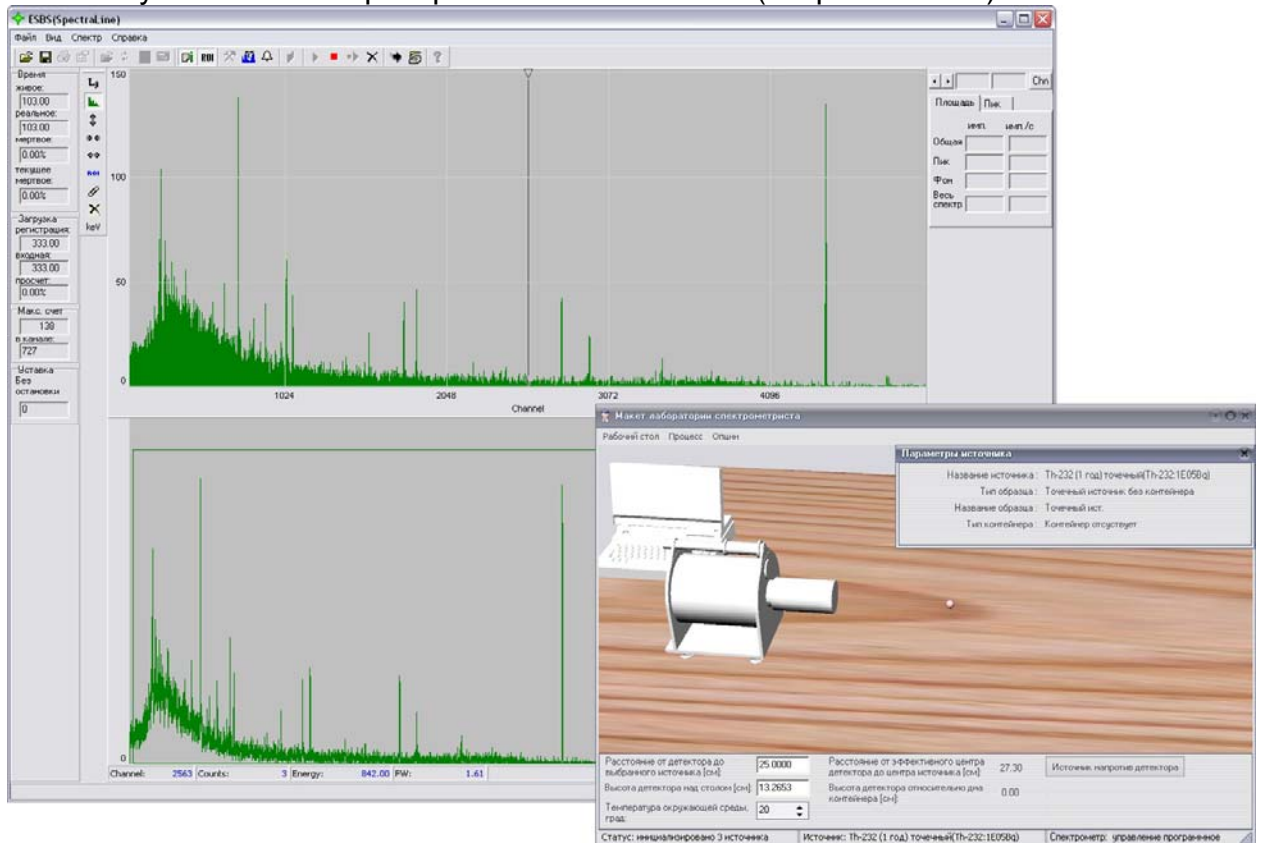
ESBS(SpectraLine)

Файл Вид Спектр Справка

Время
живое:
103.00
реальное:
103.00
мертвое:
0.00%
текущее мертвое:
0.00%

Загрузка
регистрация:
333.00
входная:
333.00
просчет:
0.00%

Макс. счет
138
в канале:
727

Уставка
Без остановки
0

keV

150
100
50
0
1024
2048
3072
4096
Channel

0

Channel: 2563 Counts: 3 Energy: 842.00 FW: 1.61

Chn
Площадь Пик
имп. имп./с
Общая
Пик
Фон
Весь спектр

Макет лаборатории спектрометриста
Рабочий стол Процесс Опции

Параметры источника
Название источника: Th-232 (1 год) точечный(Th-232:1E05Bq)
Тип образца: Точечный источник без контейнера
Название образца: Точечный ист.
Тип контейнера: Контейнер отсутсвует

Расстояние от детектора до выбранного источника [см]: 25.0000
Высота детектора над столом [см]: 13.2653
Температура окружающей среды, град: 20
Расстояние от эффективного центра детектора до центра источника [см]: 27.30
Высота детектора относительно дна контейнера [см]: 0.00
Источник напротив детектора

Статус: инициализировано 3 источника | Источник: Th-232 (1 год) точечный(Th-232:1E05Bq) | Спектрометр: управление программное